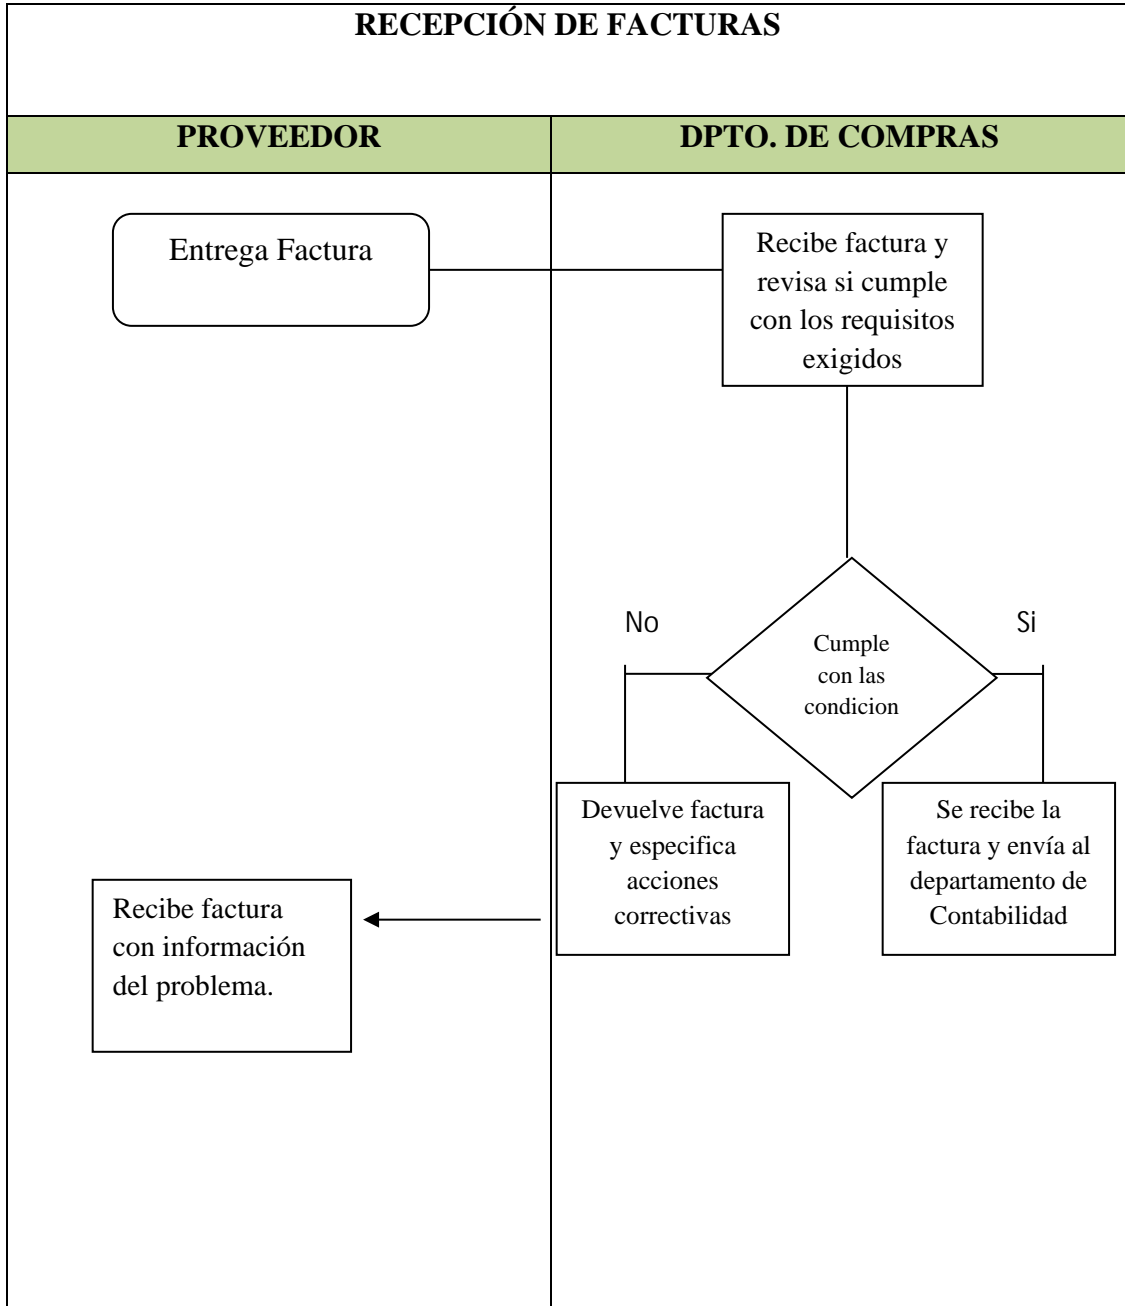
RECEPCIÓN DE FACTURAS

| PROVEEDOR | DPTO. DE COMPRAS |
|---|---|

Entrega Factura

Recibe factura y revisa si cumple con los requisitos exigidos

No

Cumple con las condicion

Si

Devuelve factura y especifica acciones correctivas

Se recibe la factura y envía al departamento de Contabilidad

Recibe factura con información del problema.